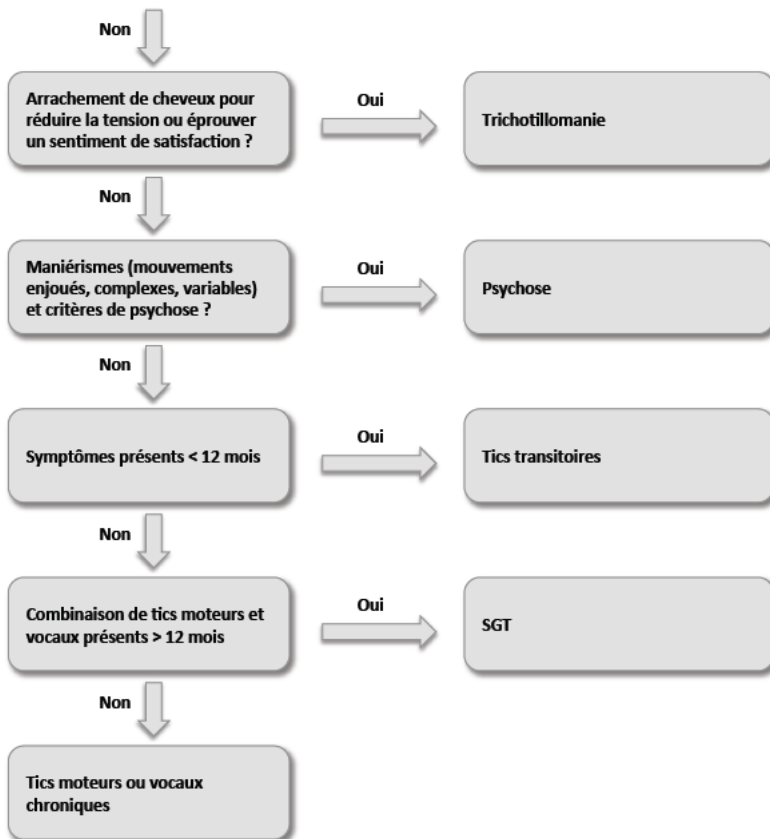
Non

Arrachement de cheveux pour réduire la tension ou éprouver un sentiment de satisfaction ?

Oui

Trichotillomanie

Non

Maniérismes (mouvements enjoués, complexes, variables) et critères de psychose ?

Oui

Psychose

Non

Symptômes présents < 12 mois

Oui

Tics transitoires

Non

Combinaison de tics moteurs et vocaux présents > 12 mois

Oui

SGT

Non

Tics moteurs ou vocaux chroniques